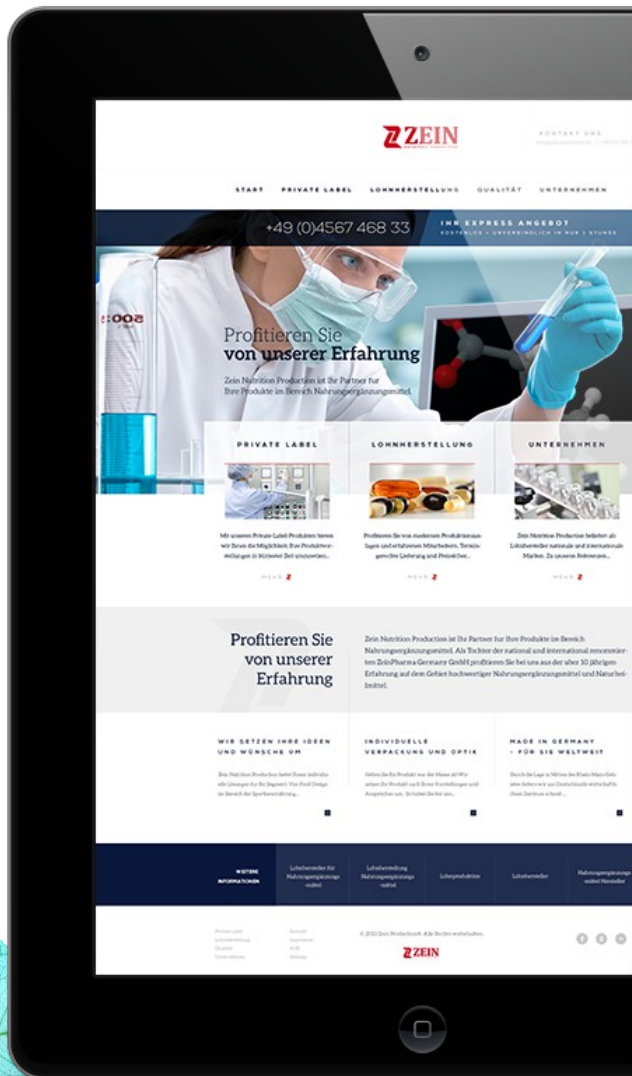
ZEIN

KONTAKT UNS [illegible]

START PRIVATE LABEL LOHNHERSTELLUNG QUALITÄT UNTERNEHMEN

+49 (0)4567 468 33

IHR EXPRESS ANGEBOT
KOSTENLOS • UNVERBINDLICH IN NUR 1 STUNDE

Profitieren Sie
von unserer Erfahrung

Zein Nutrition Production ist Ihr Partner für Ihre Produkte im Bereich Nahrungsergänzungsmittel.

PRIVATE LABEL

LOHNHERSTELLUNG

UNTERNEHMEN

Mit unseren Private-Label-Produkten bieten wir Ihnen die Möglichkeit, Ihre Produktvorstellungen in kürzester Zeit umzusetzen...

MEHR

Profitieren Sie von unseren modernen Produktionsanlagen und erfahrenen Mitarbeitern. Termingerechte Lieferung und Preissicher...

MEHR

Zein Nutrition Production beliefert als Lohnhersteller nationale und internationale Marken. Zu unseren Referenzen...

MEHR

Profitieren Sie
von unserer
Erfahrung

Zein Nutrition Production ist Ihr Partner für Ihre Produkte im Bereich Nahrungsergänzungsmittel. Als Tochter der national und international renommierten ZeinPharma Germany GmbH profitieren Sie bei uns aus der über 10 jährigen Erfahrung auf dem Gebiet hochwertiger Nahrungsergänzungsmittel und Naturheilmittel.

WIR SETZEN IHRE IDEEN UND WÜNSCHE UM

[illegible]

INDIVIDUELLE VERPACKUNG UND OPTIK

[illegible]

MADE IN GERMANY - FÜR SIE WELTWEIT

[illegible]

WEITERE INFORMATIONEN

Lohnhersteller für Nahrungsergänzungsmittel

Lohnherstellung Nahrungsergänzungsmittel

Lohnproduktion

Lohnhersteller

Nahrungsergänzungsmittel Hersteller

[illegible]

© 2013 Zein Production. Alle Rechte vorbehalten.

ZEIN